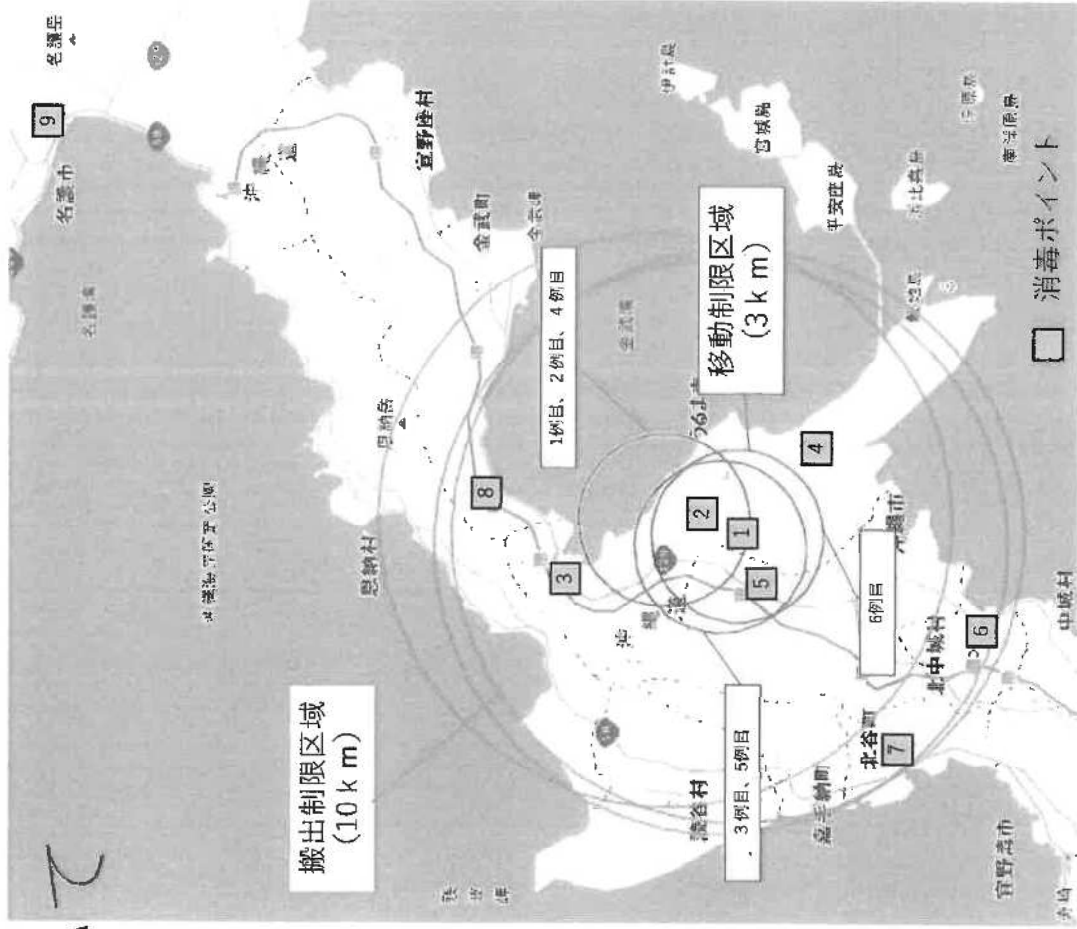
移動制限区域
（3ｋｍ）

搬出制限区域
（10ｋｍ）

消毒ポイント

1例目、2例目、4例目

3例目、5例目

6例目

1
2
3
4
5
6
7
8
9

名護市
宜野座村
金武町
恩納村
読谷村
嘉手納町
北谷町
北中城村
中城村
うるま市
宜野湾市
沖縄市
名護岳
恩納岳
伊計島
宮城島
平安座島
浜比嘉島
津堅島
藪地島
金武湾